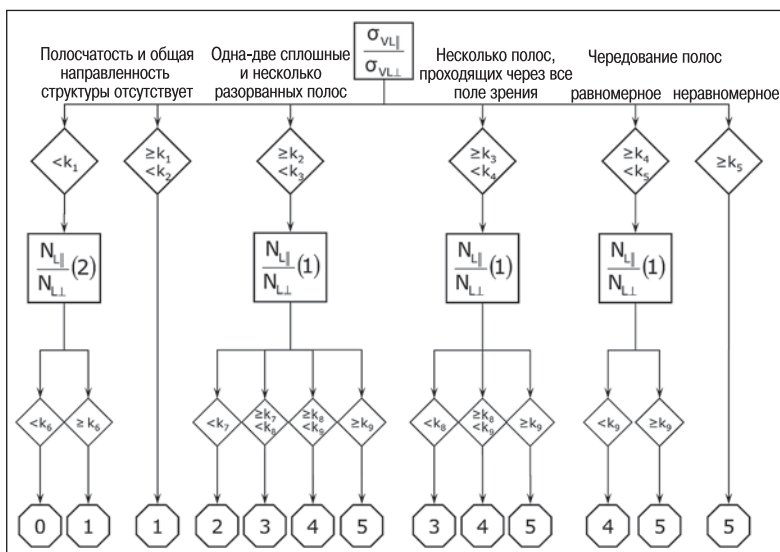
$\frac{\sigma_{VL\parallel}}{\sigma_{VL\perp}}$

Полосчатость и общая направленность структуры отсутствует

Одна-две сплошные и несколько разорванных полос

Несколько полос, проходящих через все поле зрения

Чередование полос

равномерное

неравномерное

$<k_1$

$\geq k_1$ $<k_2$

$\geq k_2$ $<k_3$

$\geq k_3$ $<k_4$

$\geq k_4$ $<k_5$

$\geq k_5$

$\frac{N_{L\parallel}}{N_{L\perp}}(2)$

$\frac{N_{L\parallel}}{N_{L\perp}}(1)$

$\frac{N_{L\parallel}}{N_{L\perp}}(1)$

$\frac{N_{L\parallel}}{N_{L\perp}}(1)$

$<k_6$

$\geq k_6$

$<k_7$

$\geq k_7$ $<k_8$

$\geq k_8$ $<k_9$

$\geq k_9$

$<k_8$

$\geq k_8$ $<k_9$

$\geq k_9$

$<k_9$

$\geq k_9$

0

1

1

2

3

4

5

3

4

5

4

5

5